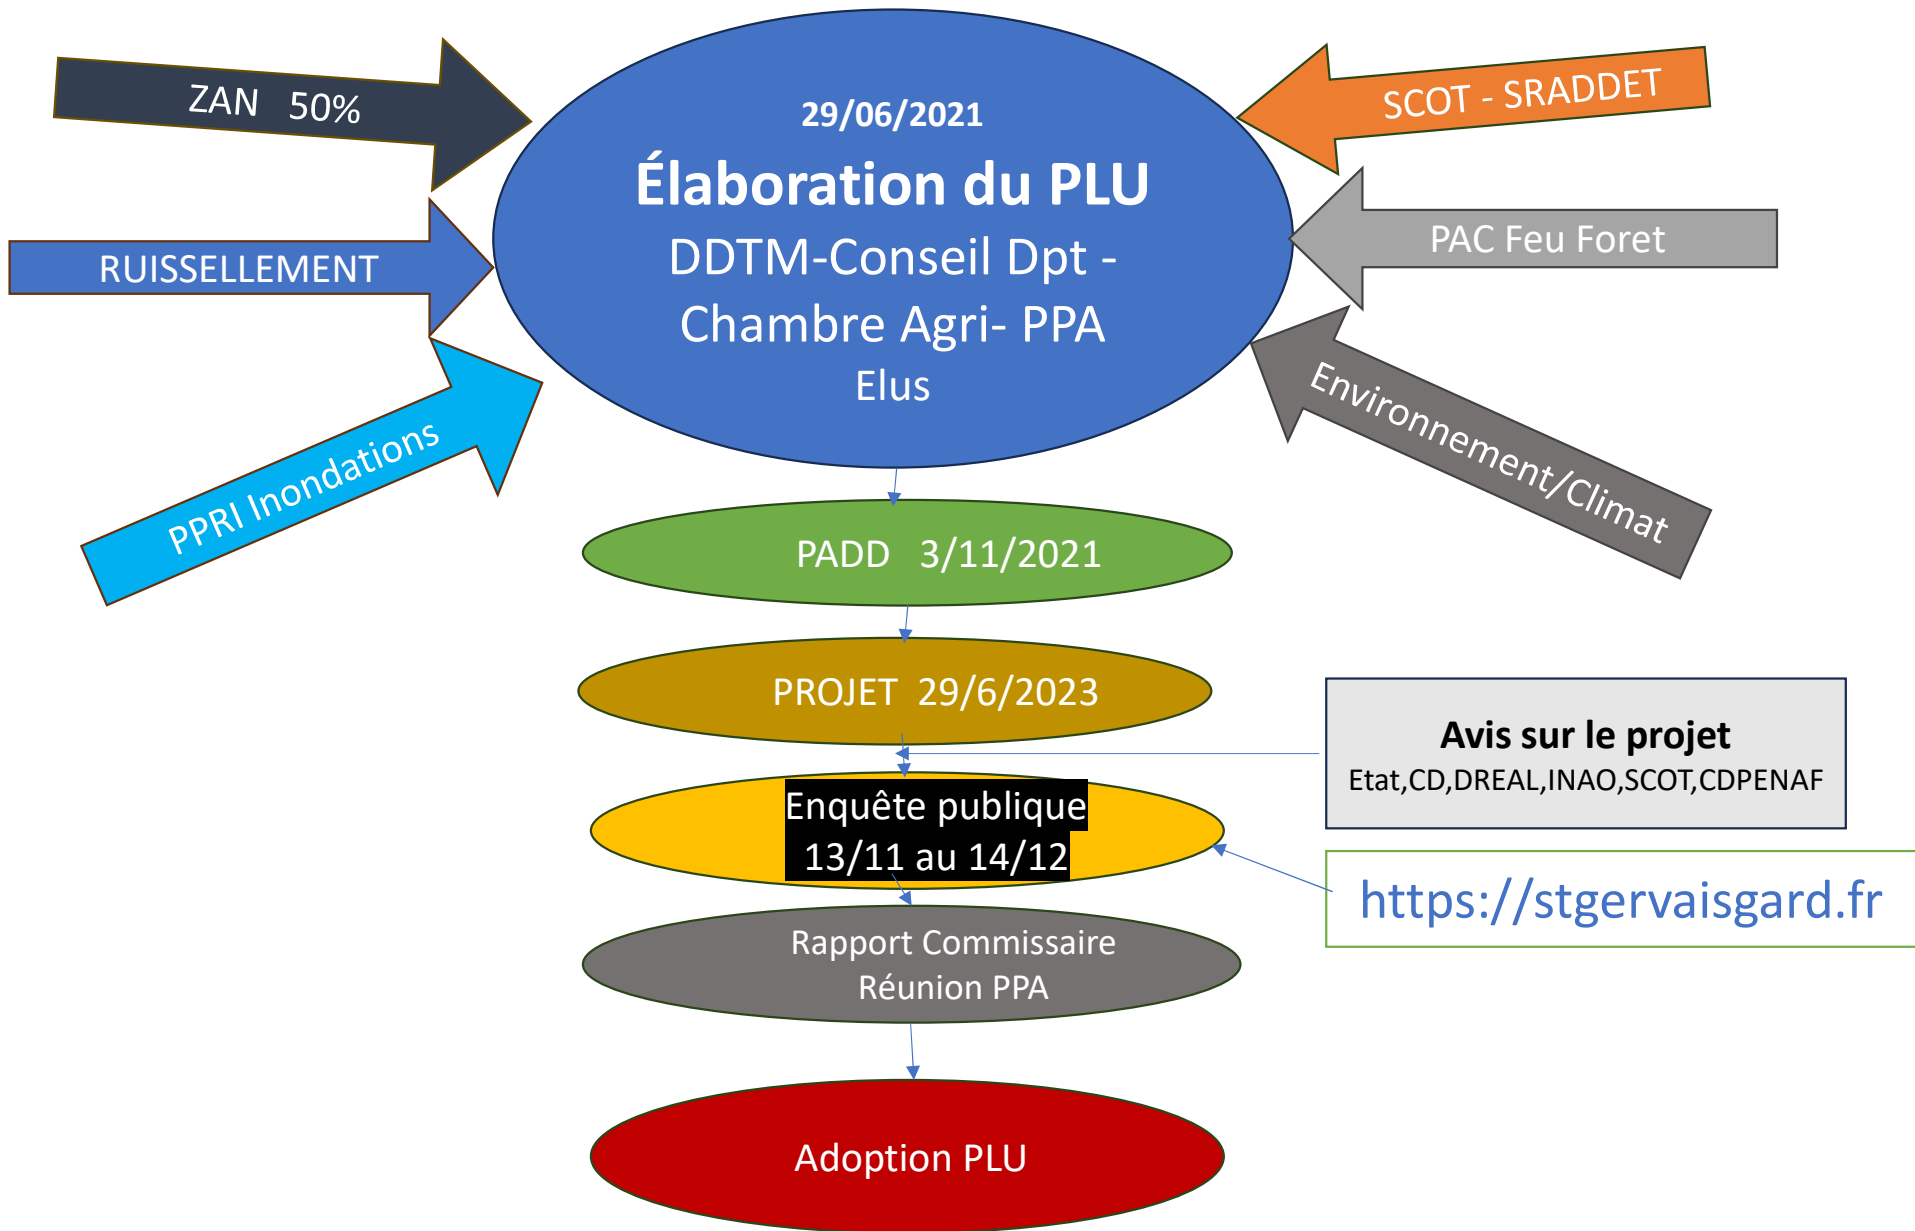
ZAN 50%

SCOT - SRADDET

29/06/2021
Élaboration du PLU
DDTM-Conseil Dpt - Chambre Agri- PPA
Elus

RUISSELLEMENT

PAC Feu Foret

PPRI Inondations

Environnement/Climat

PADD 3/11/2021

PROJET 29/6/2023

Avis sur le projet
Etat,CD,DREAL,INAO,SCOT,CDPENAF

Enquête publique
13/11 au 14/12

https://stgervaisgard.fr

Rapport Commissaire
Réunion PPA

Adoption PLU